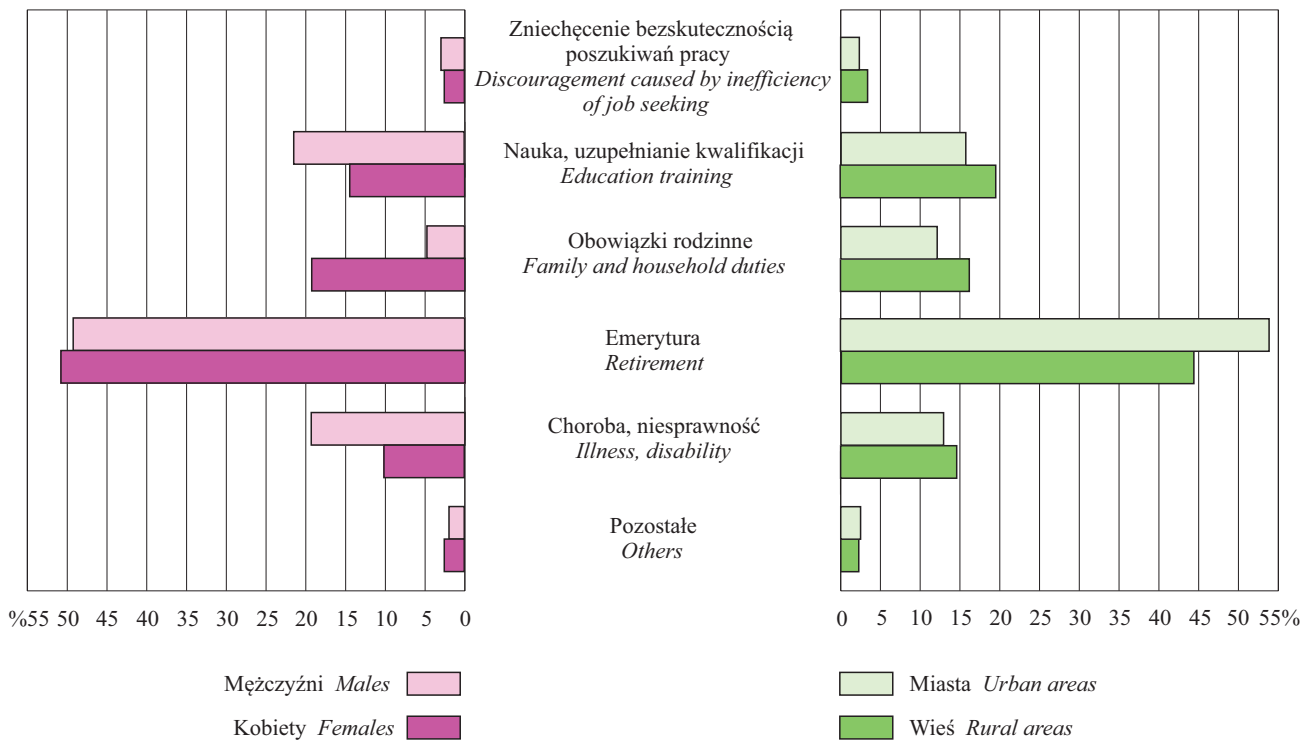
Zniechęcenie bezskutecznością poszukiwań pracy
*Discouragement caused by inefficiency of job seeking*

Nauka, uzupełnianie kwalifikacji
*Education training*

Obowiązki rodzinne
*Family and household duties*

Emerytura
*Retirement*

Choroba, niesprawność
*Illness, disability*

Pozostałe
*Others*

%55 50 45 40 35 30 25 20 15 10 5 0

0 5 10 15 20 25 30 35 40 45 50 55%

Mężczyźni *Males*
Kobiety *Females*

Miasta *Urban areas*
Wieś *Rural areas*